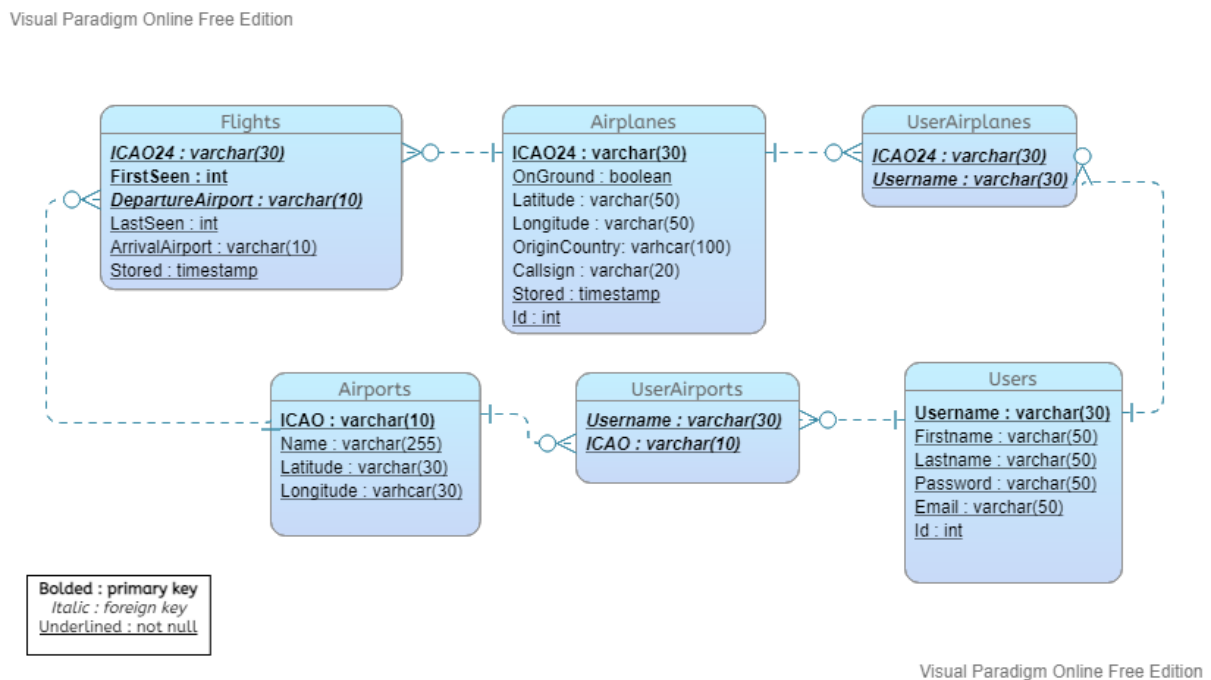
Visual Paradigm Online Free Edition

Flights
ICAO24 : varchar(30)
FirstSeen : int
DepartureAirport : varchar(10)
LastSeen : int
ArrivalAirport : varchar(10)
Stored : timestamp

Airplanes
ICAO24 : varchar(30)
OnGround : boolean
Latitude : varchar(50)
Longitude : varchar(50)
OriginCountry: varhcar(100)
Callsign : varchar(20)
Stored : timestamp
Id : int

UserAirplanes
ICAO24 : varchar(30)
Username : varchar(30)

Airports
ICAO : varchar(10)
Name : varchar(255)
Latitude : varchar(30)
Longitude : varhcar(30)

UserAirports
Username : varchar(30)
ICAO : varchar(10)

Users
Username : varchar(30)
Firstname : varchar(50)
Lastname : varchar(50)
Password : varchar(50)
Email : varchar(50)
Id : int

Bolded : primary key
Italic : foreign key
Underlined : not null

Visual Paradigm Online Free Edition